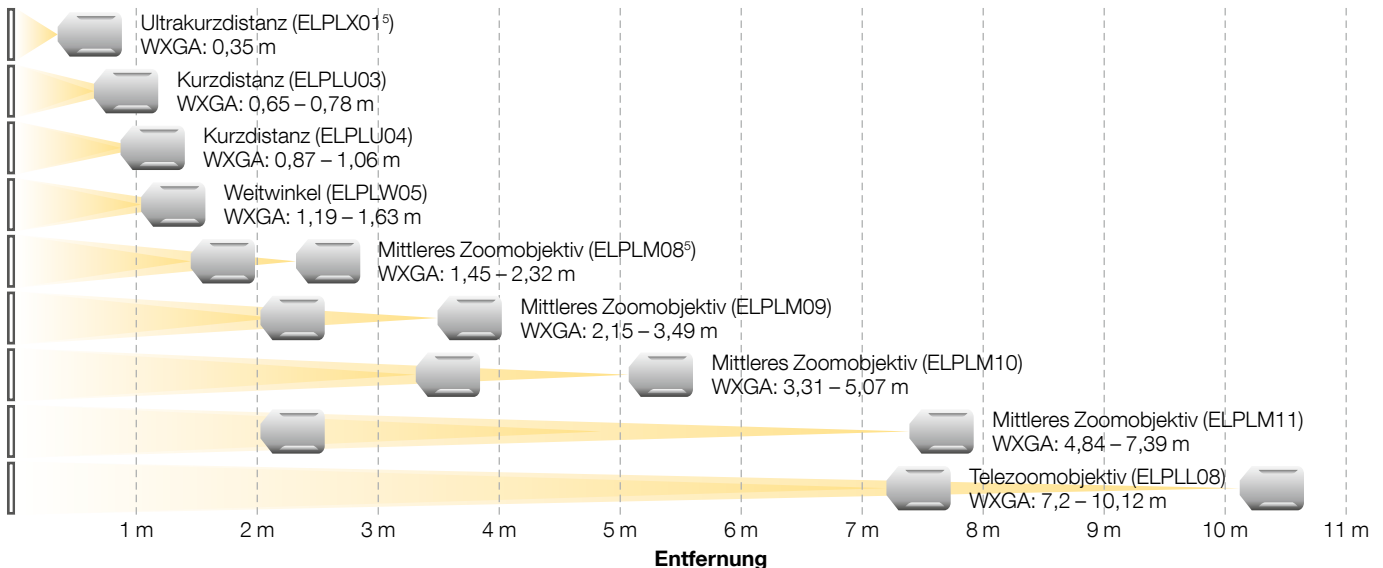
Ultrakurzdistanz (ELPLX01$^{5}$)
WXGA: 0,35 m

Kurzdistanz (ELPLU03)
WXGA: 0,65 – 0,78 m

Kurzdistanz (ELPLU04)
WXGA: 0,87 – 1,06 m

Weitwinkel (ELPLW05)
WXGA: 1,19 – 1,63 m

Mittleres Zoomobjektiv (ELPLM08$^{5}$)
WXGA: 1,45 – 2,32 m

Mittleres Zoomobjektiv (ELPLM09)
WXGA: 2,15 – 3,49 m

Mittleres Zoomobjektiv (ELPLM10)
WXGA: 3,31 – 5,07 m

Mittleres Zoomobjektiv (ELPLM11)
WXGA: 4,84 – 7,39 m

Telezoomobjektiv (ELPLL08)
WXGA: 7,2 – 10,12 m

1 m 2 m 3 m 4 m 5 m 6 m 7 m 8 m 9 m 10 m 11 m

Entfernung